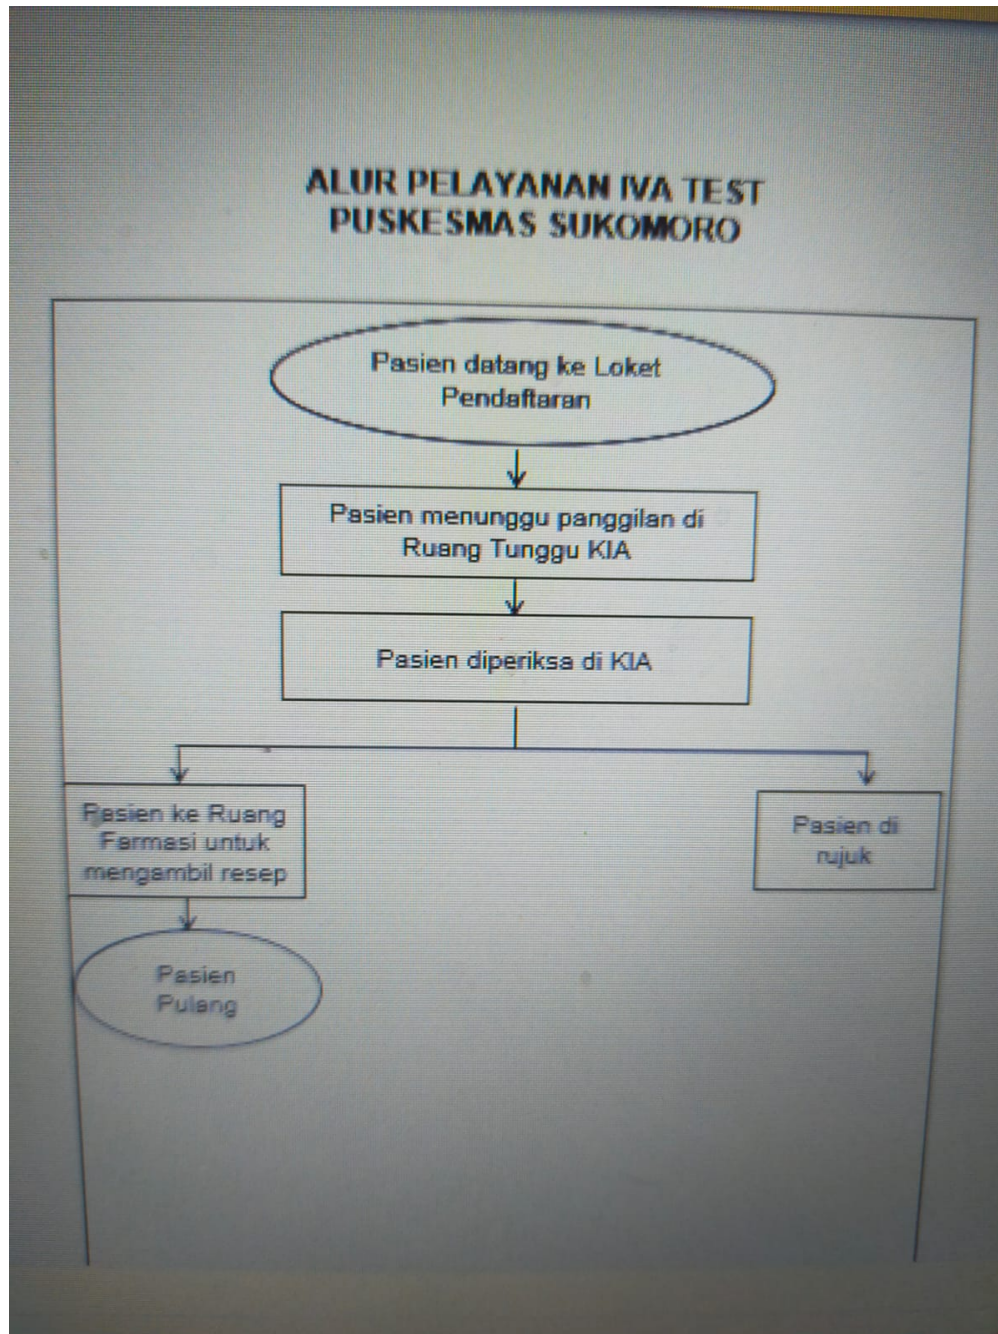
ALUR PELAYANAN IVA TEST
PUSKESMAS SUKOMORO

Pasien datang ke Loket Pendaftaran

Pasien menunggu panggilan di Ruang Tunggu KIA

Pasien diperiksa di KIA

Pasien ke Ruang Farmasi untuk mengambil resep

Pasien di rujuk

Pasien Pulang